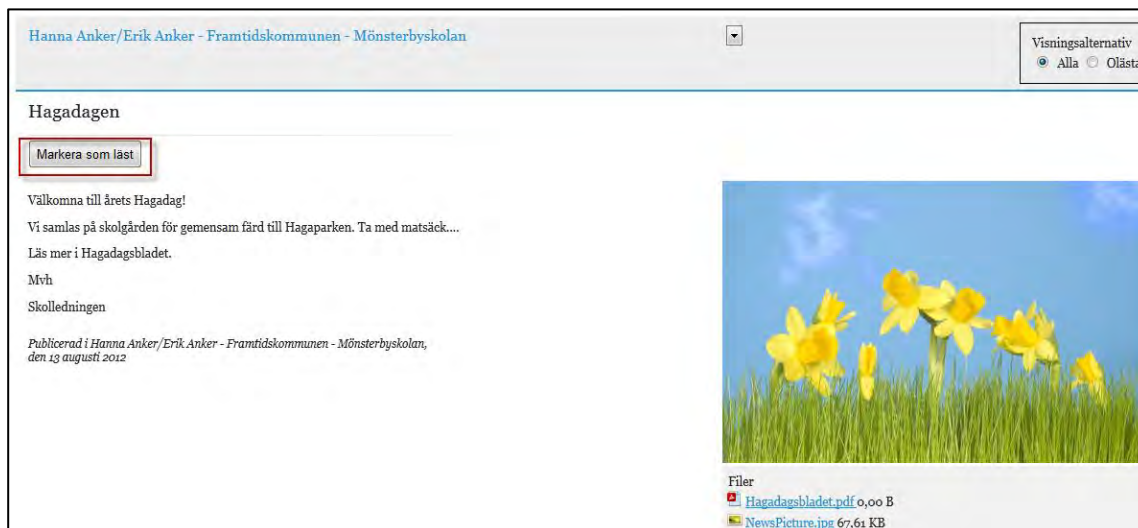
Hanna Anker/Erik Anker - Framtidskommunen - Mönsterbyskolan

Visningsalternativ
Alla Olästa

Hagadagen

Markera som läst

Välkomna till årets Hagadag!

Vi samlas på skolgården för gemensam färd till Hagaparken. Ta med matsäck....

Läs mer i Hagadagsbladet.

Mvh

Skolledningen

Publicerad i Hanna Anker/Erik Anker - Framtidskommunen - Mönsterbyskolan, den 13 augusti 2012

Filer
Hagadagsbladet.pdf 0,00 B
NewsPicture.jpg 67,61 KB